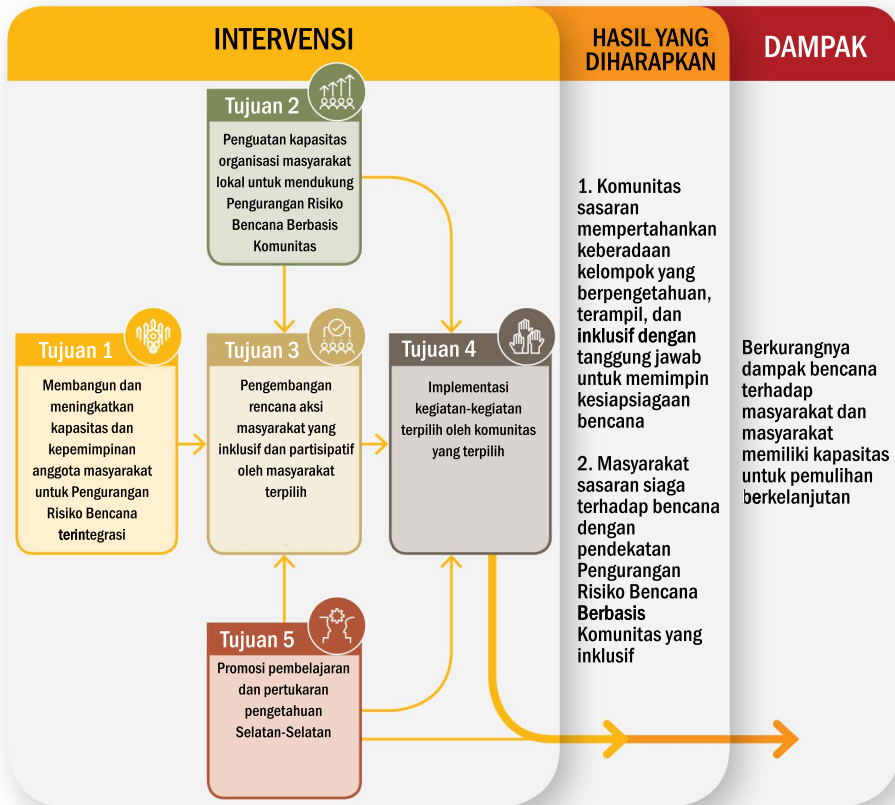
INTERVENSI

HASIL YANG DIHARAPKAN

DAMPAK

Tujuan 2
Penguatan kapasitas organisasi masyarakat lokal untuk mendukung Pengurangan Risiko Bencana Berbasis Komunitas

Tujuan 1
Membangun dan meningkatkan kapasitas dan kepemimpinan anggota masyarakat untuk Pengurangan Risiko Bencana terintegrasi

Tujuan 3
Pengembangan rencana aksi masyarakat yang inklusif dan partisipatif oleh masyarakat terpilih

Tujuan 4
Implementasi kegiatan-kegiatan terpilih oleh komunitas yang terpilih

Tujuan 5
Promosi pembelajaran dan pertukaran pengetahuan Selatan-Selatan

1. Komunitas sasaran mempertahankan keberadaan kelompok yang berpengetahuan, terampil, dan inklusif dengan tanggung jawab untuk memimpin kesiapsiagaan bencana

2. Masyarakat sasaran siaga terhadap bencana dengan pendekatan Pengurangan Risiko Bencana Berbasis Komunitas yang inklusif

Berkurangnya dampak bencana terhadap masyarakat dan masyarakat memiliki kapasitas untuk pemulihan berkelanjutan